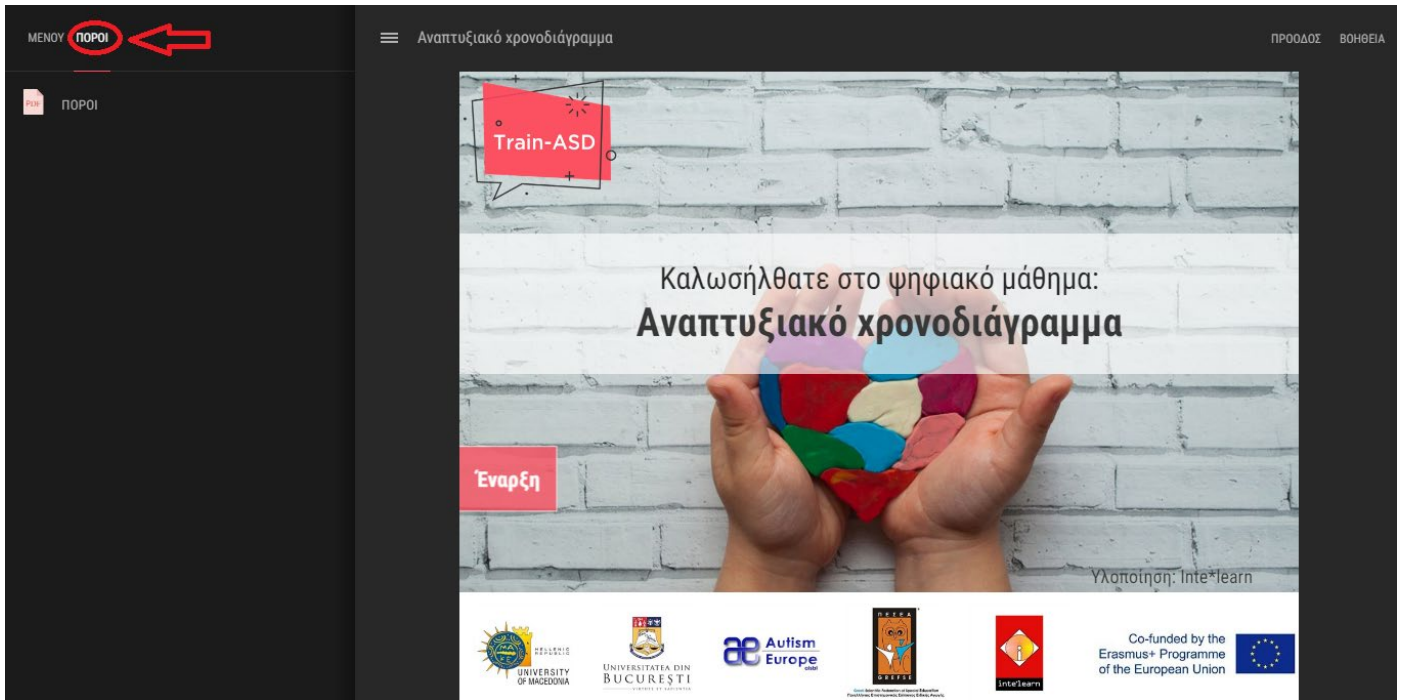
ΜΕΝΟΥ ΠΟΡΟΙ

ΠΟΡΟΙ

Αναπτυξιακό χρονοδιάγραμμα

ΠΡΟΟΔΟΣ ΒΟΗΘΕΙΑ

Train-ASD

Καλωσήλθατε στο ψηφιακό μάθημα:
Αναπτυξιακό χρονοδιάγραμμα

Έναρξη

Υλοποίηση: Inte*learn

HELLENIC REPUBLIC UNIVERSITY OF MACEDONIA

UNIVERSITATEA DIN BUCUREȘTI

Autism Europe

inte*learn

Co-funded by the Erasmus+ Programme of the European Union